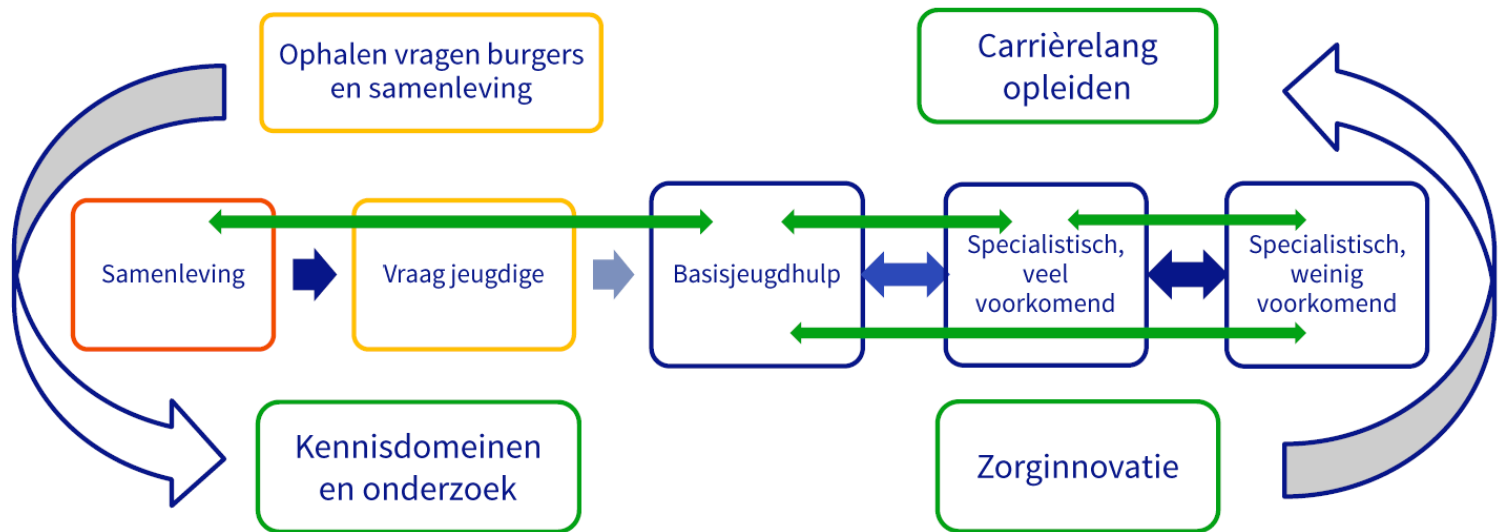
Ophalen vragen burgers en samenleving

Carrièrelang opleiden

Samenleving

Vraag jeugdige

Basisjeugdhulp

Specialistisch, veel voorkomend

Specialistisch, weinig voorkomend

Kennisdomeinen en onderzoek

Zorginnovatie